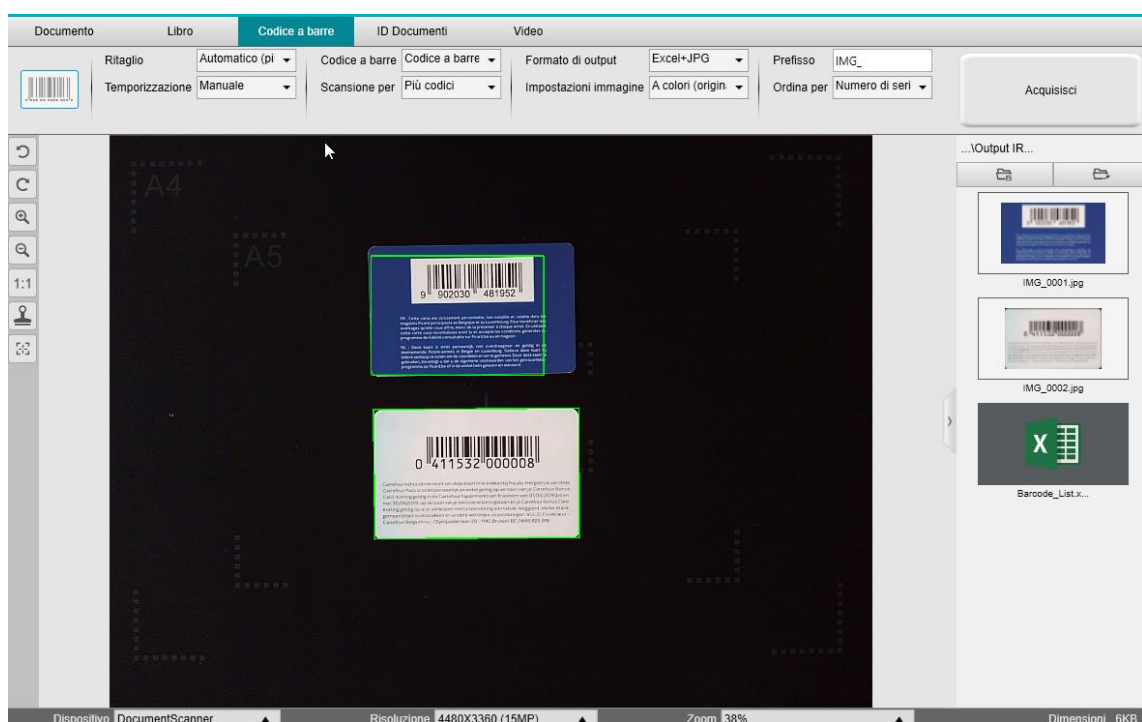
Documento Libro Codice a barre ID Documenti Video

Ritaglio Automatico (pi
Temporizzazione Manuale
Codice a barre Codice a barre
Scansione per Più codici
Formato di output Excel+JPG
Impostazioni immagine A colori (origin
Prefisso IMG_
Ordina per Numero di seri
Acquisisci

1:1

A4
A5

9 902030 481952

0 411532 000008

...\Output IR...

IMG_0001.jpg
IMG_0002.jpg
X
Barcode_List.x...

Dispositivo DocumentScanner
Risoluzione 4480X3360 (15MP)
Zoom 38%
Dimensioni 6KB